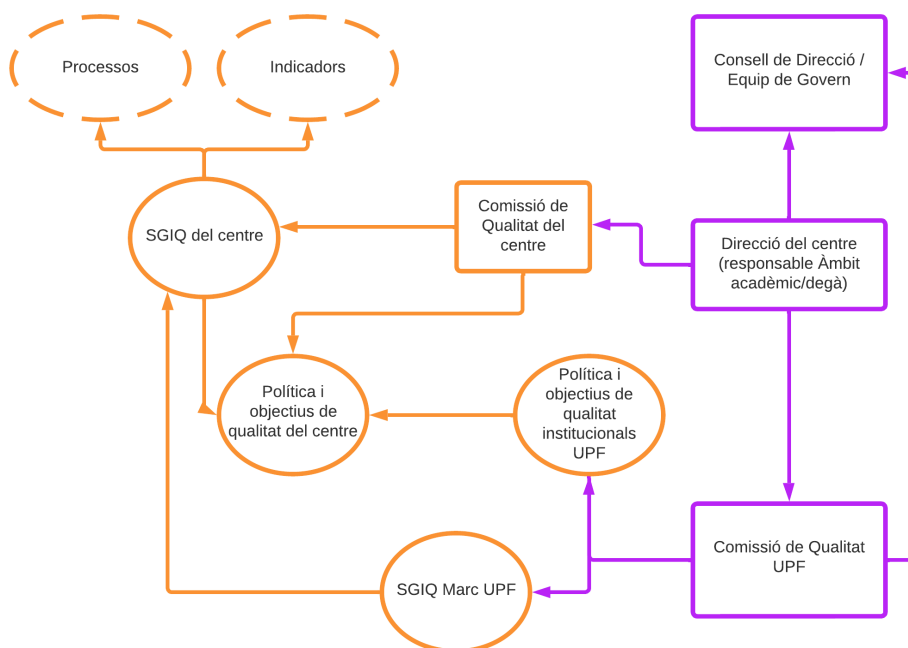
Processos

Indicadors

Consell de Direcció / Equip de Govern

Comissió de Qualitat del centre

SGIQ del centre

Direcció del centre (responsable Àmbit acadèmic/degà)

Política i objectius de qualitat del centre

Política i objectius de qualitat institucionals UPF

Comissió de Qualitat UPF

SGIQ Marc UPF